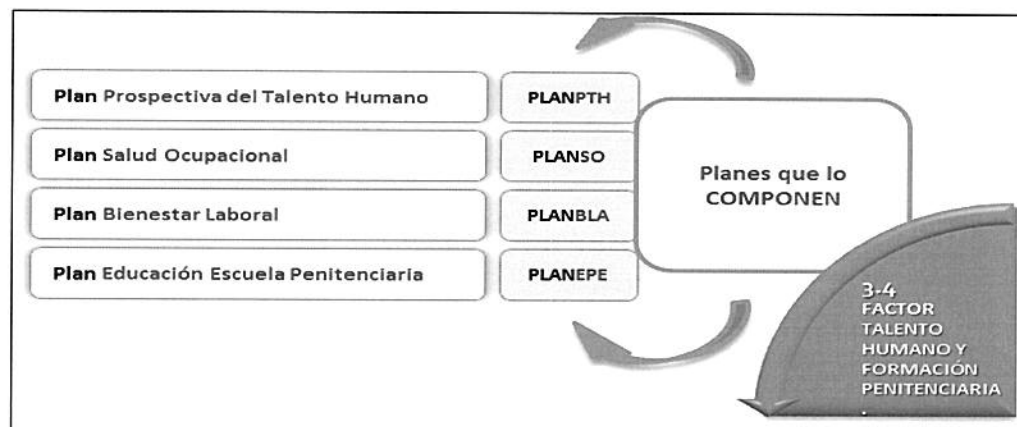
| | |
|---|---|
| **Plan** Prospectiva del Talento Humano | **PLANPTH** |
| **Plan** Salud Ocupacional | **PLANSO** |
| **Plan** Bienestar Laboral | **PLANBLA** |
| **Plan** Educación Escuela Penitenciaria | **PLANEPE** |

Planes que lo COMPONEN

3-4 FACTOR TALENTO HUMANO Y FORMACIÓN PENITENCIARIA .